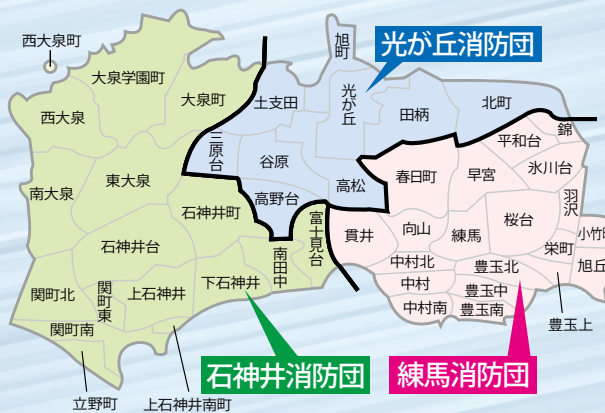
西大泉町
大泉学園町
西大泉
大泉町
南大泉
東大泉
石神井町
石神井台
関町北
関町東
上石神井
関町南
下石神井
立野町
上石神井南町
石神井消防団
土支田
三原台
谷原
高野台
旭町
光が丘
高松
富士見台
南田中
光が丘消防団
田柄
北町
平和台
錦
春日町
早宮
氷川台
羽沢
貫井
向山
練馬
桜台
小竹町
中村北
豊玉北
栄町
旭丘
中村
豊玉中
中村南
豊玉南
豊玉上
練馬消防団